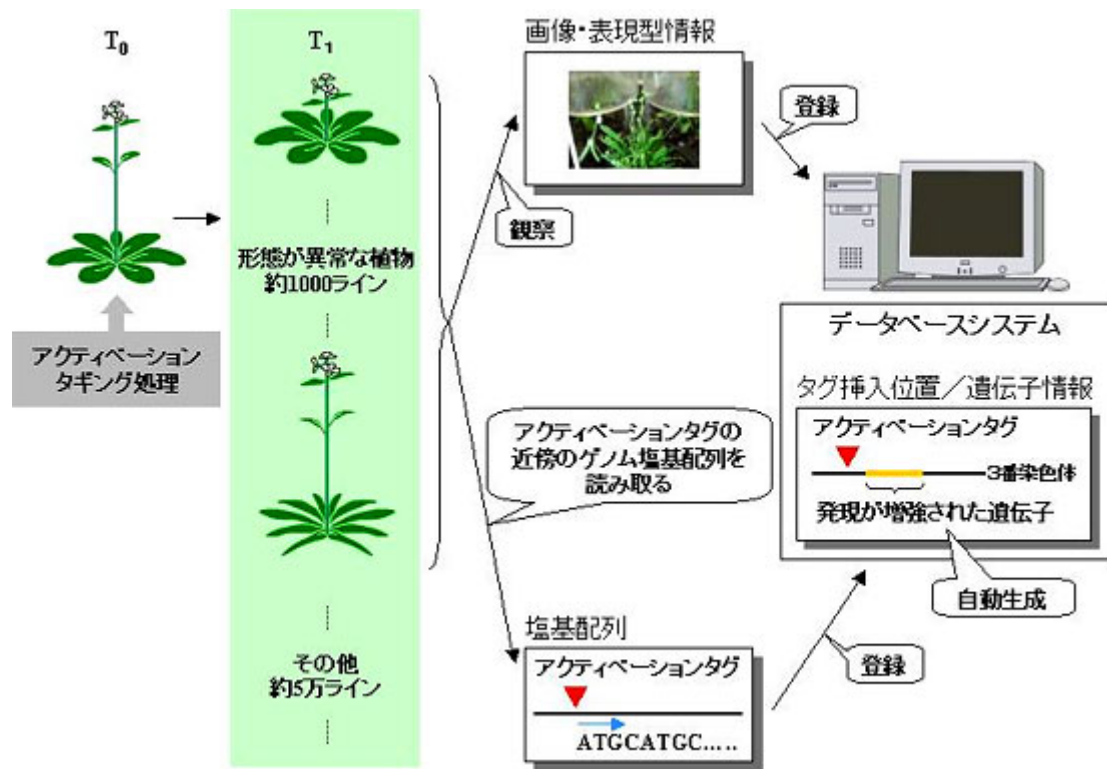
$T_0$

アクティベーション タギング処理

$T_1$

形態が異常な植物 約1000ライン

その他 約5万ライン

画像・表現型情報

観察

登録

アクティベーションタグの近傍のゲノム塩基配列を読み取る

塩基配列

アクティベーションタグ

ATGCATGC.....

登録

データベースシステム

タグ挿入位置／遺伝子情報

アクティベーションタグ

3番染色体

発現が増強された遺伝子

自動生成